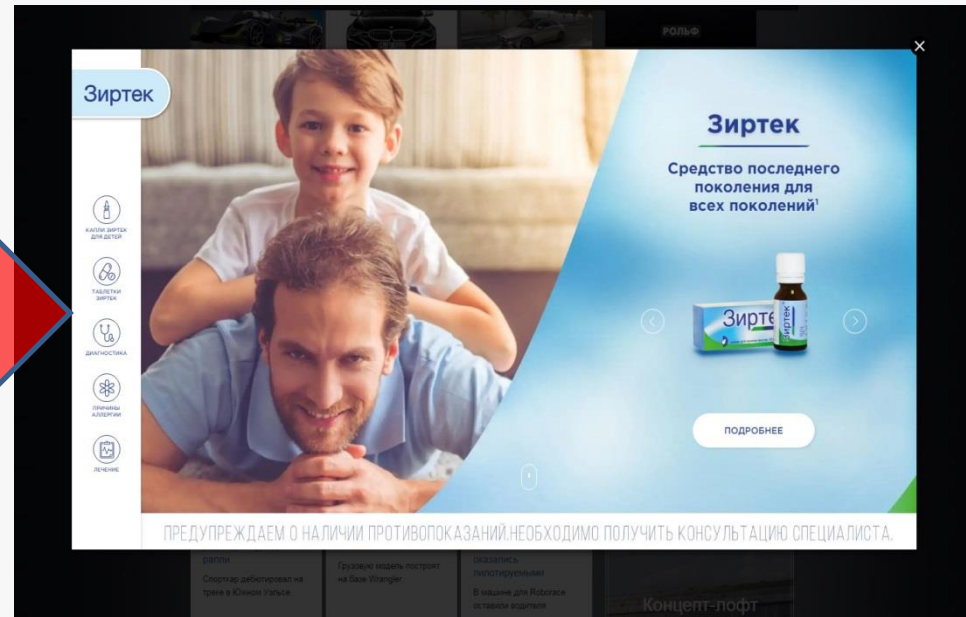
РОЛЬФ

Зиртек

КАПЛИ ЗИРТЕК ДЛЯ ДЕТЕЙ

ТАБЛЕТКИ ЗИРТЕК

ДИАГНОСТИКА

ПРИЧИНЫ АЛЛЕРГИИ

ЛЕЧЕНИЕ

Зиртек

Средство последнего поколения для всех поколений$^1$

Зиртек

Зиртек

ПОДРОБНЕЕ

ПРЕДУПРЕЖДАЕМ О НАЛИЧИИ ПРОТИВОПОКАЗАНИЙ.НЕОБХОДИМО ПОЛУЧИТЬ КОНСУЛЬТАЦИЮ СПЕЦИАЛИСТА.

ралли

Спорткар дебютировал на треке в Южном Уэльсе

Грузовую модель построят на базе Wrangler

оказались беспилотными

В машине для Roborace оставили водителя

Концепт-лофт